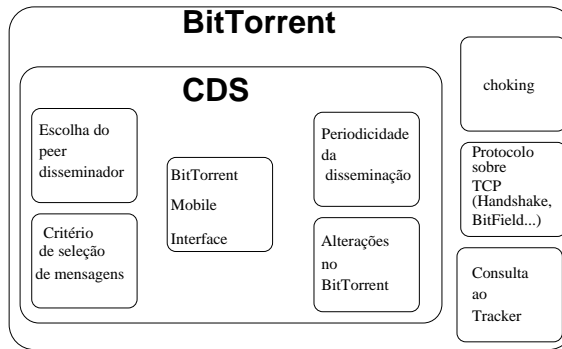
BitTorrent

CDS

Escolha do peer disseminador

Critério de seleção de mensagens

BitTorrent Mobile Interface

Periodicidade da disseminação

Alterações no BitTorrent

choking

Protocolo sobre TCP (Handshake, BitField...)

Consulta ao Tracker